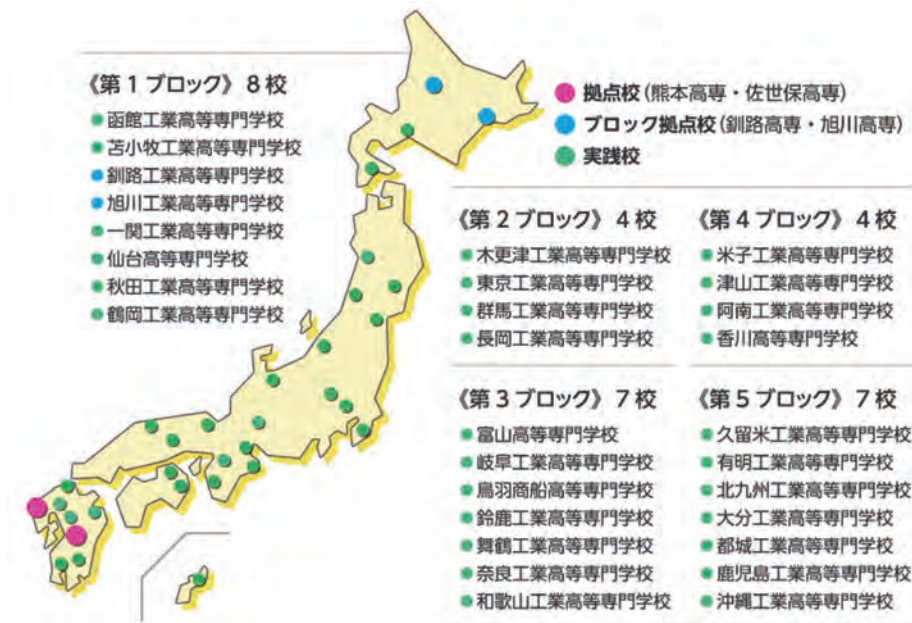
《第１ブロック》８校
● 函館工業高等専門学校
● 苫小牧工業高等専門学校
● 釧路工業高等専門学校
● 旭川工業高等専門学校
● 一関工業高等専門学校
● 仙台高等専門学校
● 秋田工業高等専門学校
● 鶴岡工業高等専門学校

● 拠点校（熊本高専・佐世保高専）
● ブロック拠点校（釧路高専・旭川高専）
● 実践校

《第２ブロック》４校
● 木更津工業高等専門学校
● 東京工業高等専門学校
● 群馬工業高等専門学校
● 長岡工業高等専門学校

《第４ブロック》４校
● 米子工業高等専門学校
● 津山工業高等専門学校
● 阿南工業高等専門学校
● 香川高等専門学校

《第３ブロック》７校
● 富山高等専門学校
● 岐阜工業高等専門学校
● 鳥羽商船高等専門学校
● 鈴鹿工業高等専門学校
● 舞鶴工業高等専門学校
● 奈良工業高等専門学校
● 和歌山工業高等専門学校

《第５ブロック》７校
● 久留米工業高等専門学校
● 有明工業高等専門学校
● 北九州工業高等専門学校
● 大分工業高等専門学校
● 都城工業高等専門学校
● 鹿児島工業高等専門学校
● 沖縄工業高等専門学校